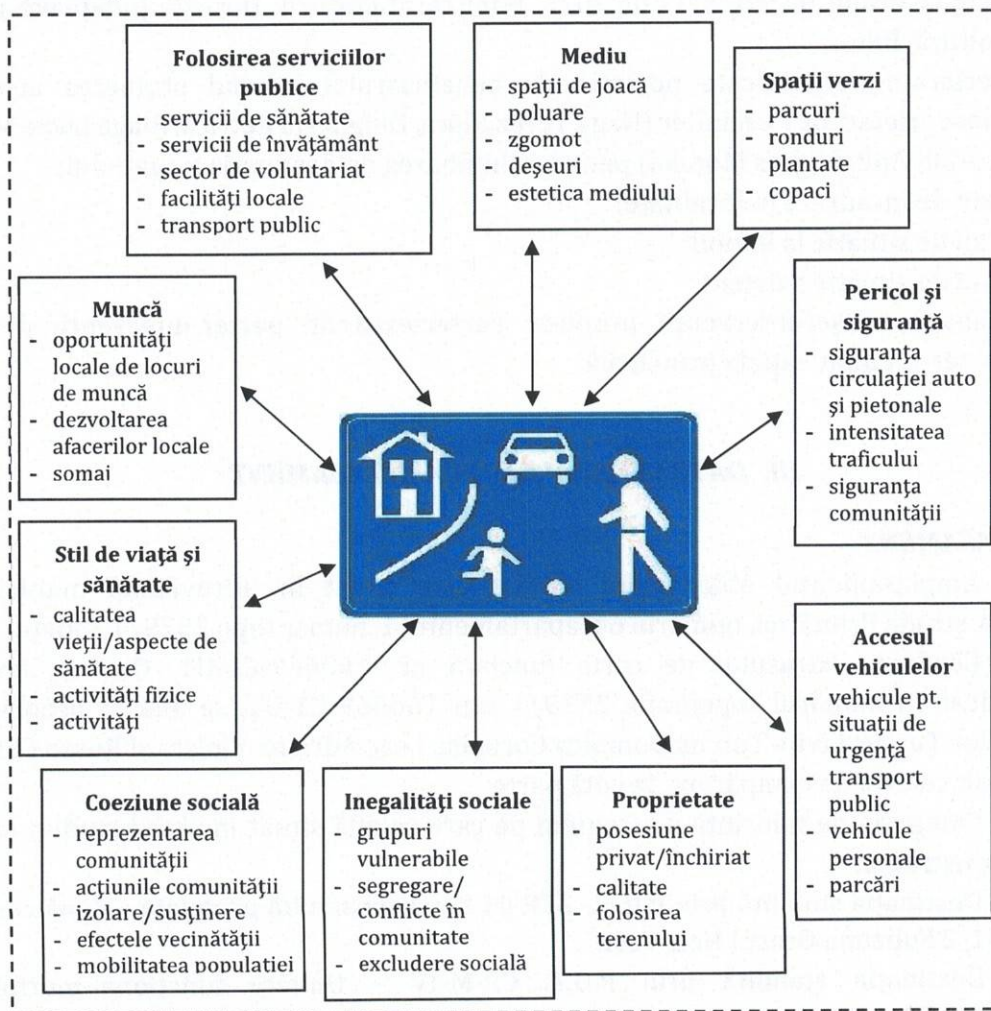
Folosirea serviciilor publice
- servicii de sănătate
- servicii de învățământ
- sector de voluntariat
- facilități locale
- transport public

Mediu
- spații de joacă
- poluare
- zgomot
- deșeuri
- estetica mediului

Spații verzi
- parcuri
- ronduri
- plantate
- copaci

Muncă
- oportunități locale de locuri de muncă
- dezvoltarea afacerilor locale
- somai

Pericol și siguranță
- siguranța circulației auto și pietonale
- intensitatea traficului
- siguranța comunității

Stil de viață și sănătate
- calitatea vieții/aspecte de sănătate
- activități fizice
- activități

Accesul vehiculelor
- vehicule pt. situații de urgență
- transport public
- vehicule personale
- parcări

Coeziune socială
- reprezentarea comunității
- acțiunile comunității
- izolare/susținere
- efectele vecinătății
- mobilitatea populației

Inegalități sociale
- grupuri vulnerabile
- segregare/ conflicte în comunitate
- excludere socială

Proprietate
- posesiune privat/închiriat
- calitate
- folosirea terenului